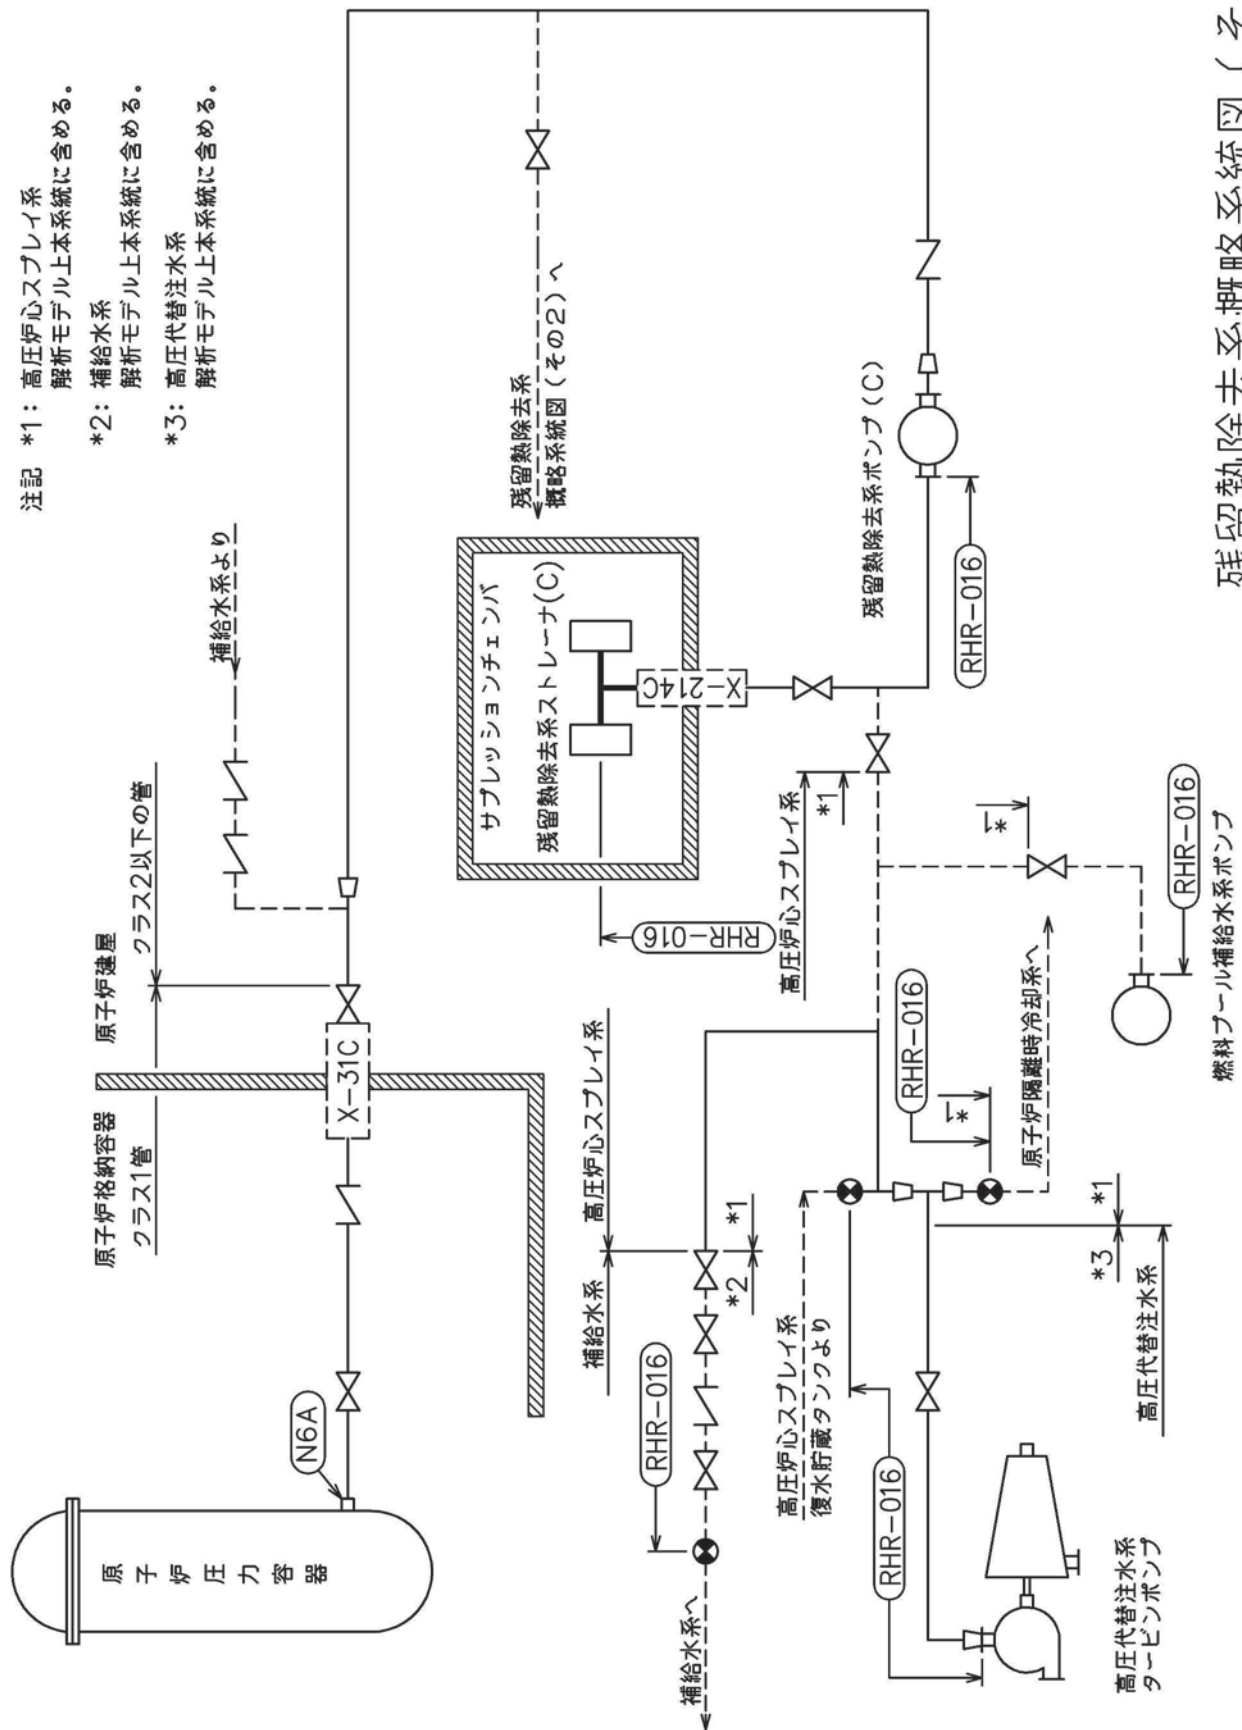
注記 *1：高圧炉心スプレイ系
解析モデル上本系統に含める。
*2：補給水系
解析モデル上本系統に含める。
*3：高圧代替注水系
解析モデル上本系統に含める。

残留熱除去系概略系統図（そ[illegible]

原子炉圧力容器

N6A

原子炉格納容器
クラス1管

原子炉建屋
クラス2以下の管

X−31C

補給水系より

サプレッションチェンバ

残留熱除去系ストレーナ(C)

X−214C

残留熱除去系
概略系統図（その2）へ

残留熱除去系ポンプ(C)

RHR−016

RHR−016

高圧炉心スプレイ系

*1

*1

RHR−016

燃料プール補給水系ポンプ

補給水系

高圧炉心スプレイ系

*1

*2

RHR−016

RHR−016

原子炉隔離時冷却系へ

*1

*1

*3

高圧代替注水系

高圧炉心スプレイ系
復水貯蔵タンクより

RHR−016

RHR−016

補給水系へ

高圧代替注水系
タービンポンプ